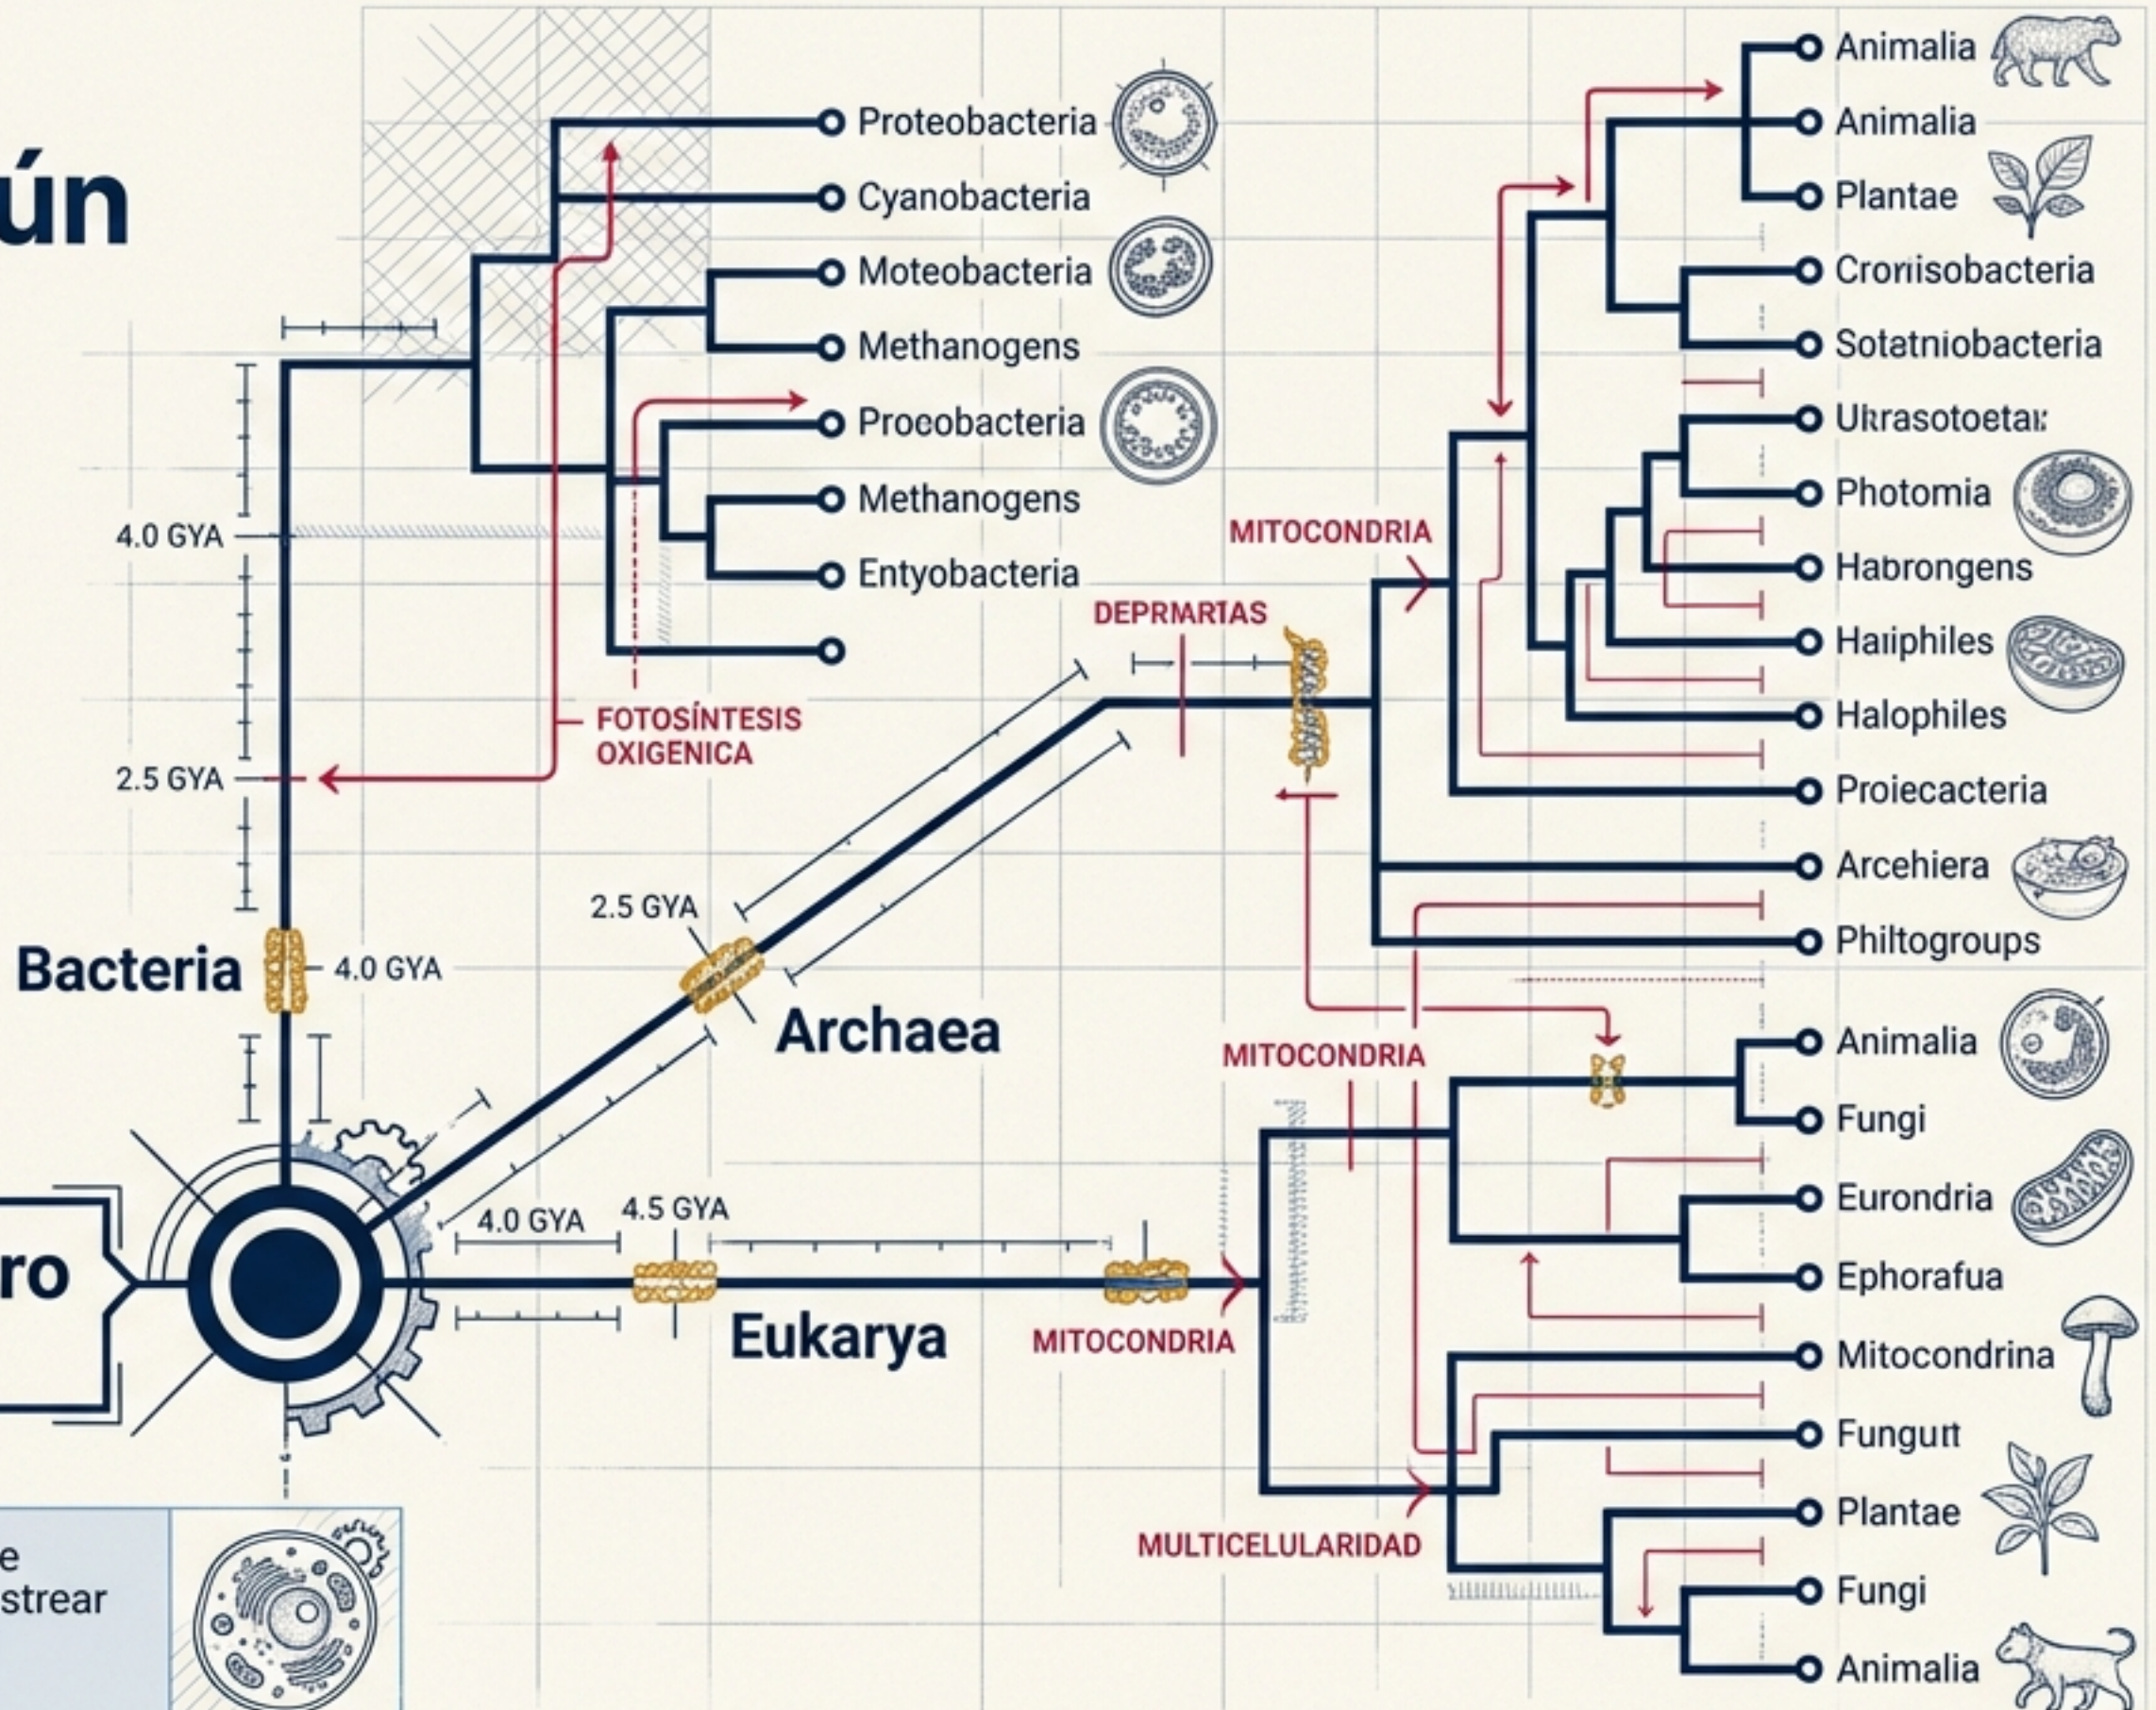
ún

Proteobacteria
Cyanobacteria
Moteobacteria
Methanogens
Procobacteria
Methanogens
Entyobacteria

4.0 GYA
2.5 GYA
FOTOSÍNTESIS OXIGENICA

Bacteria
4.0 GYA
2.5 GYA
Archaea
DEPRMARTIAS
MITOCONDRIA

Animalia
Animalia
Plantae
Croriisobacteria
Sotatniobacteria
Ukrasotoetai:
Photomia
Habrongens
Haiiphiles
Halophiles
Proiecacteria
Arcehiera
Philtogroups

ro
4.0 GYA
4.5 GYA
Eukarya
MITOCONDRIA
MITOCONDRIA
MULTICELULARIDAD

Animalia
Fungi
Eurondria
Ephorafua
Mitocondrina
Fungurt
Plantae
Fungi
Animalia

e
strear